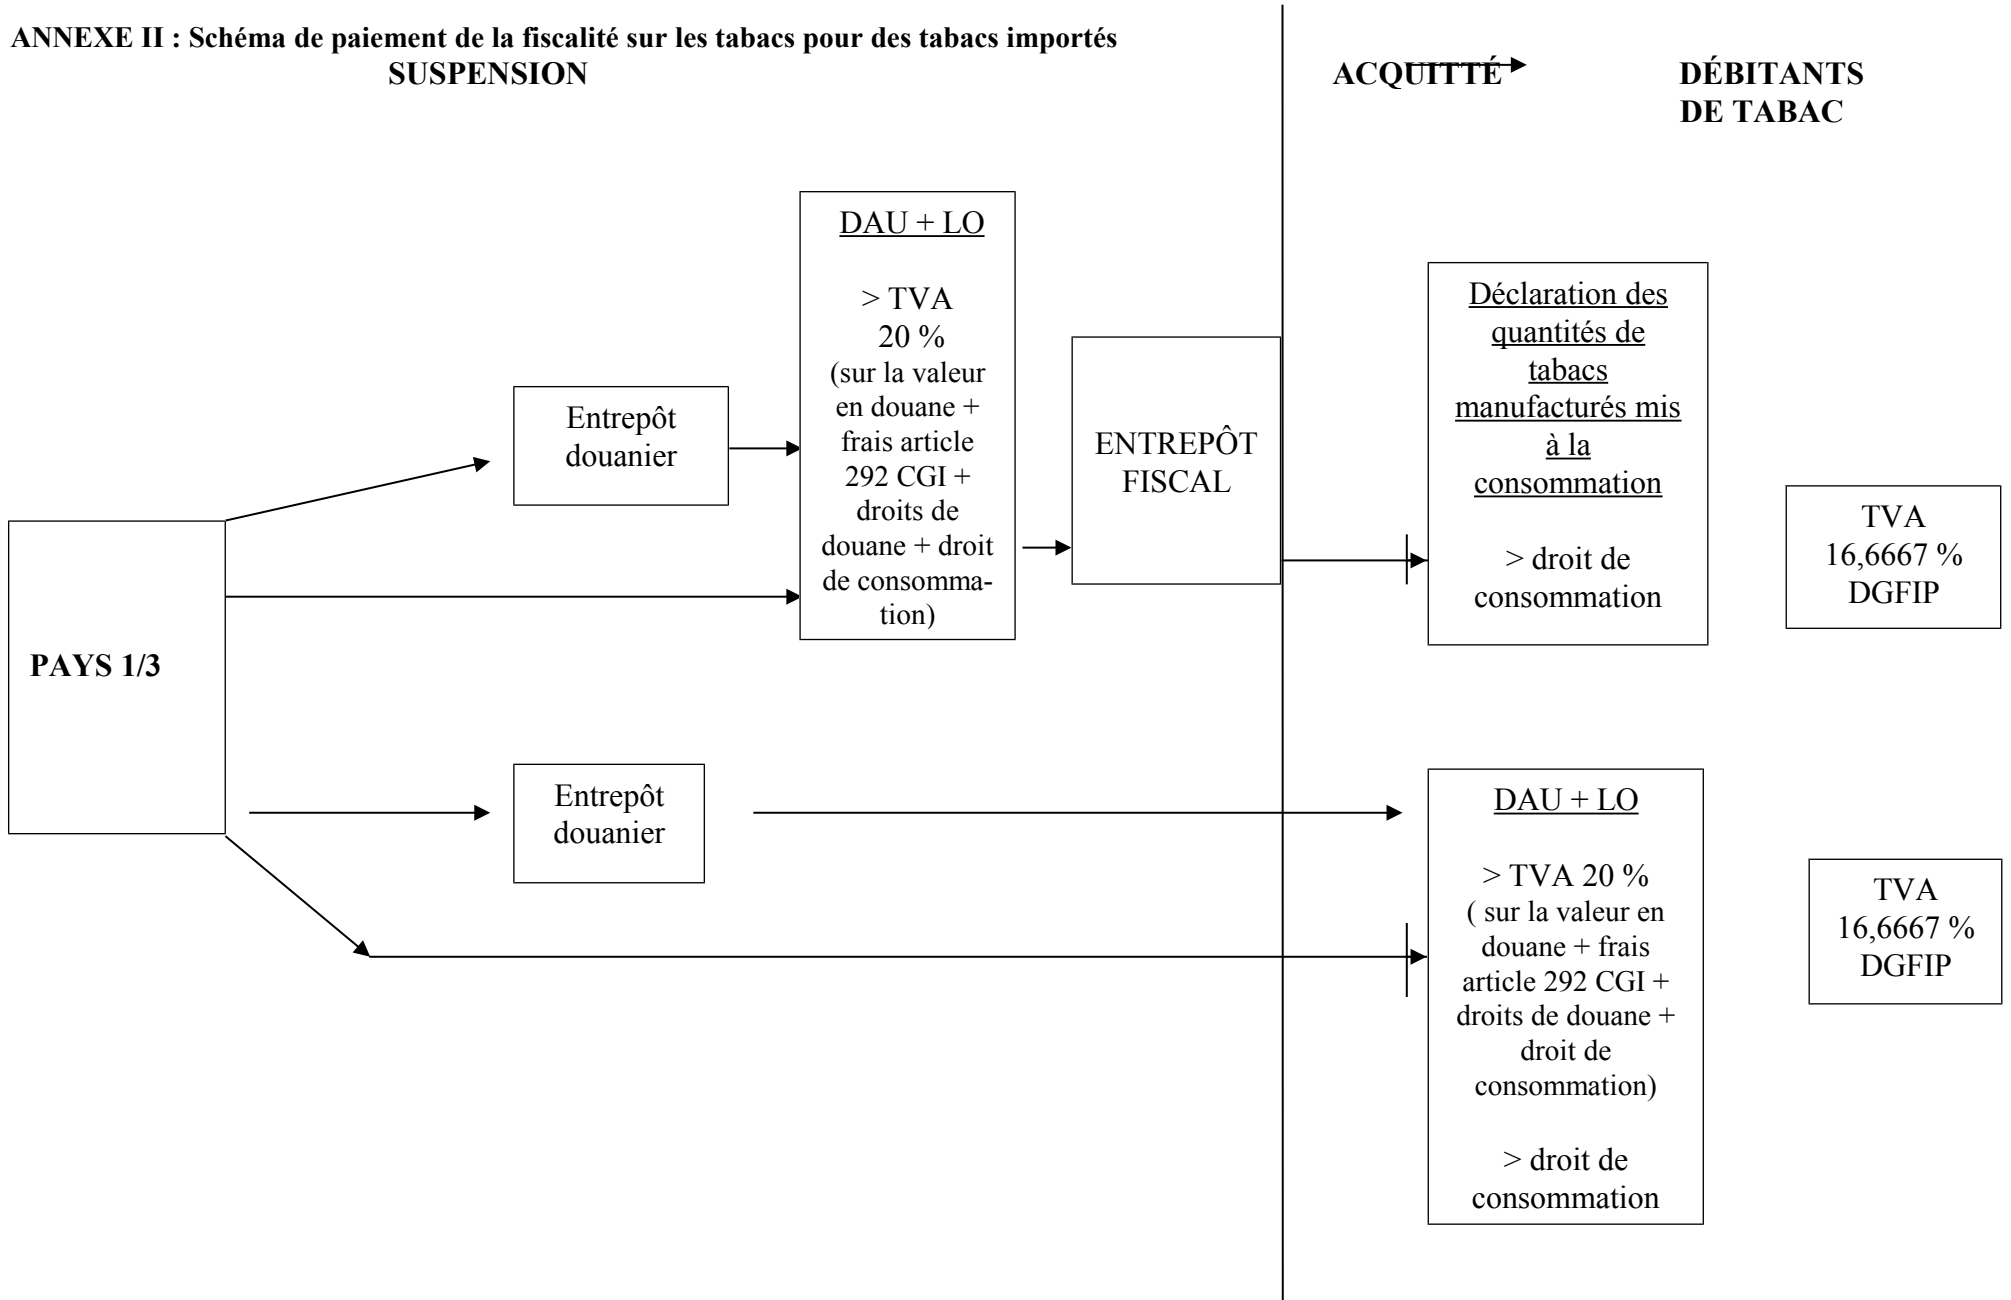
ANNEXE II : Schéma de paiement de la fiscalité sur les tabacs pour des tabacs importés

SUSPENSION

ACQUITTÉ

DÉBITANTS DE TABAC

DAU + LO

> TVA 20 % (sur la valeur en douane + frais article 292 CGI + droits de douane + droit de consommation)

Entrepôt douanier

ENTREPÔT FISCAL

Déclaration des quantités de tabacs manufacturés mis à la consommation

> droit de consommation

TVA 16,6667 % DGFIP

PAYS 1/3

Entrepôt douanier

DAU + LO

> TVA 20 % ( sur la valeur en douane + frais article 292 CGI + droits de douane + droit de consommation)

> droit de consommation

TVA 16,6667 % DGFIP